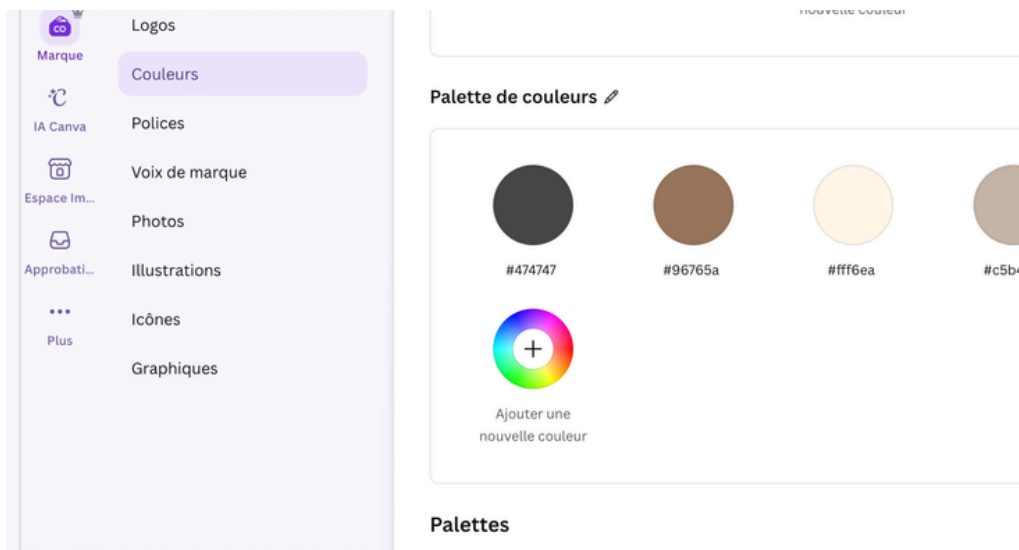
CO
Marque
IA Canva
Espace Im...
Approbati...
Plus

Logos
Couleurs
Polices
Voix de marque
Photos
Illustrations
Icônes
Graphiques

nouvelle couleur

Palette de couleurs

#474747
#96765a
#fff6ea
#c5b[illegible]

Ajouter une nouvelle couleur

Palettes